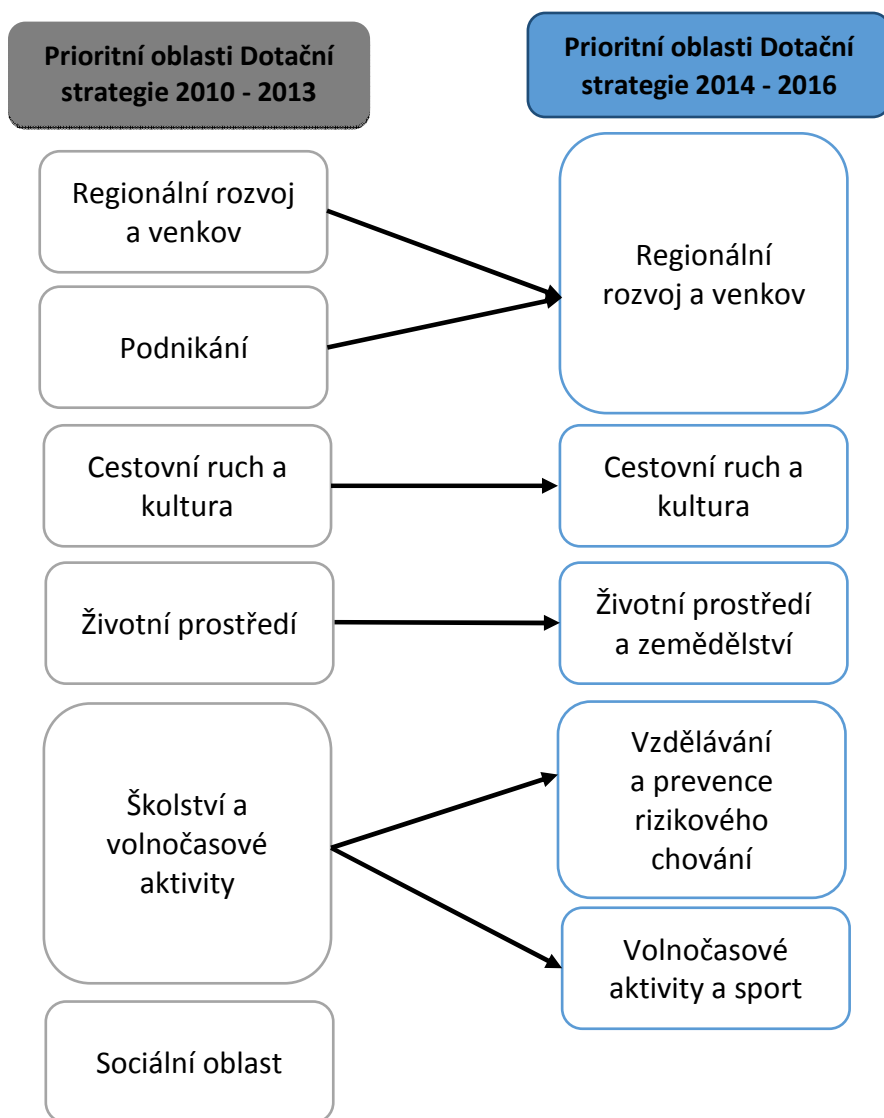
Prioritní oblasti Dotační strategie 2010 - 2013

Prioritní oblasti Dotační strategie 2014 - 2016

Regionální rozvoj a venkov

Podnikání

Regionální rozvoj a venkov

Cestovní ruch a kultura

Cestovní ruch a kultura

Životní prostředí

Životní prostředí a zemědělství

Školství a volnočasové aktivity

Vzdělávání a prevence rizikového chování

Volnočasové aktivity a sport

Sociální oblast